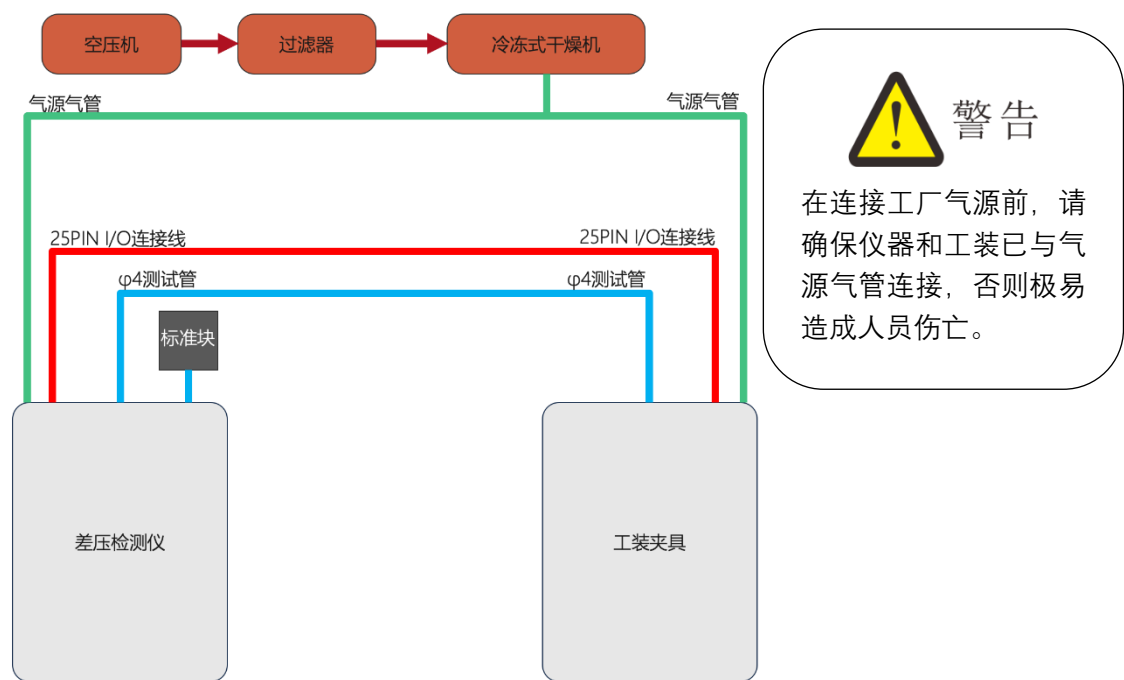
空压机

过滤器

冷冻式干燥机

气源气管

气源气管

25PIN I/O连接线

25PIN I/O连接线

φ4测试管

φ4测试管

标准块

差压检测仪

工装夹具

警告

在连接工厂气源前，请确保仪器和工装已与气源气管连接，否则极易造成人员伤亡。